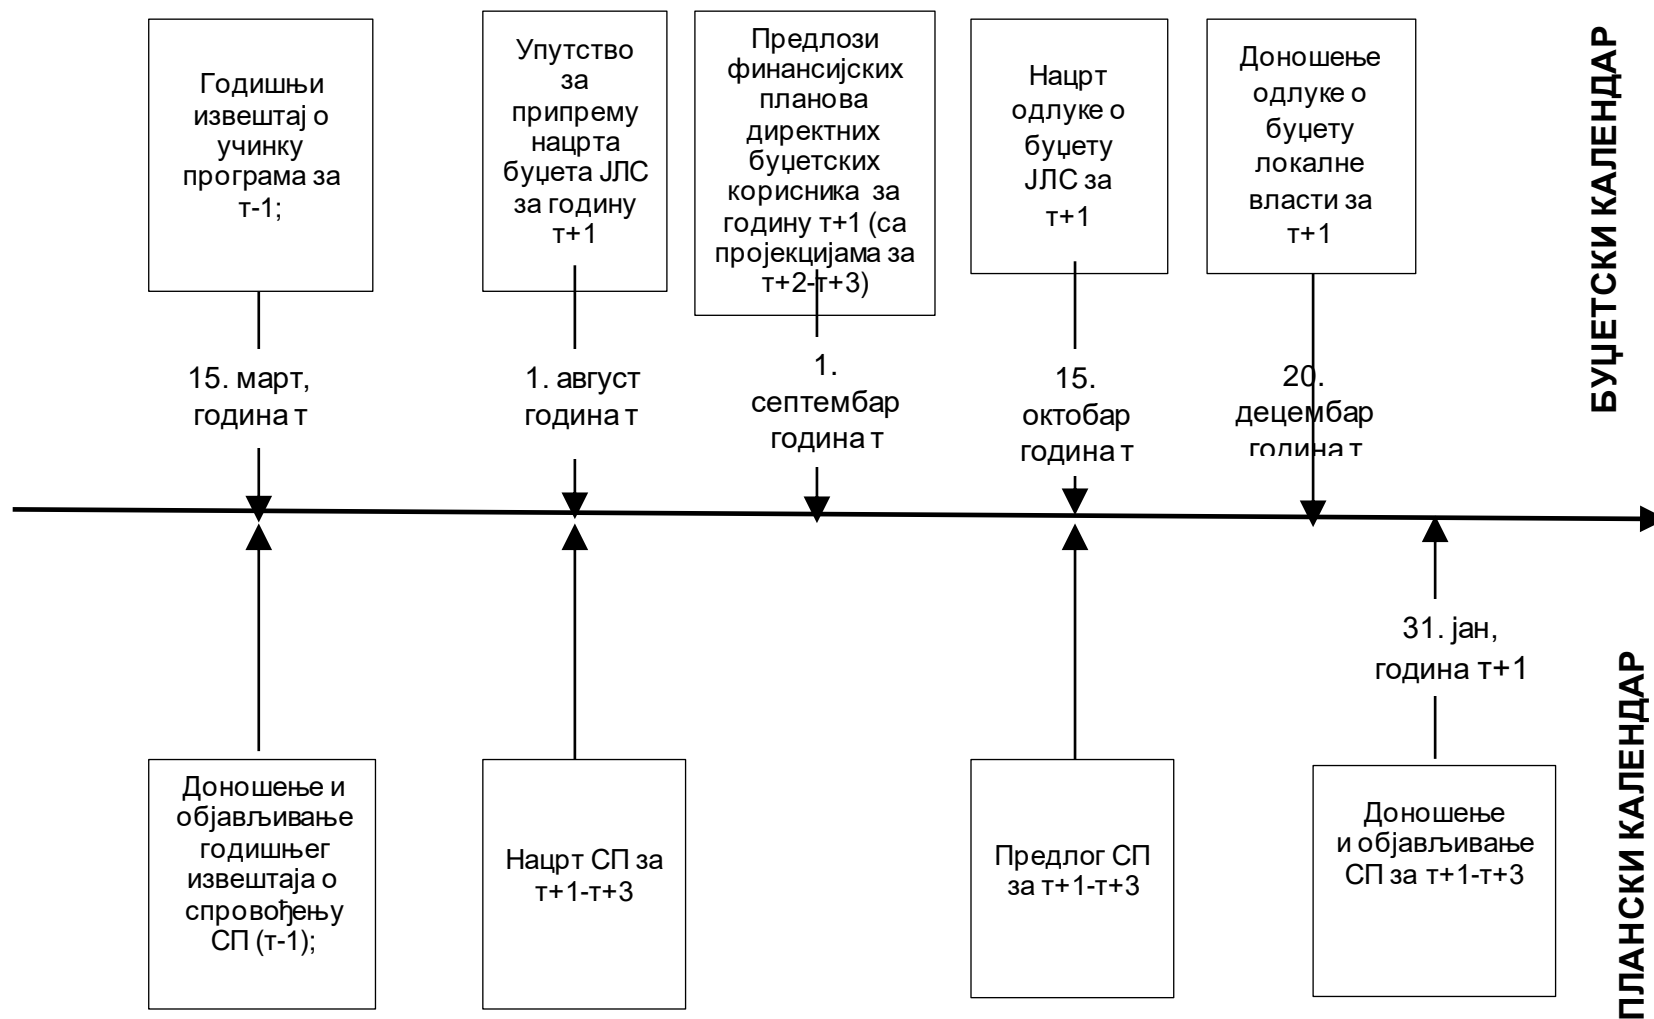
Годишњи извештај о учинку програма за т-1;

Упутство за припрему нацрта буџета ЈЛС за годину т+1

Предлози финансијских планова директних буџетских корисника за годину т+1 (са пројекцијама за т+2-т+3)

Нацрт одлуке о буџету ЈЛС за т+1

Доношење одлуке о буџету локалне власти за т+1

БУЏЕТСКИ КАЛЕНДАР

15. март, година т

1. август година т

1. септембар година т

15. октобар година т

20. децембар година т

31. јан, година т+1

ПЛАНСКИ КАЛЕНДАР

Доношење и објављивање годишњег извештаја о спровођењу СП (т-1);

Нацрт СП за т+1-т+3

Предлог СП за т+1-т+3

Доношење и објављивање СП за т+1-т+3